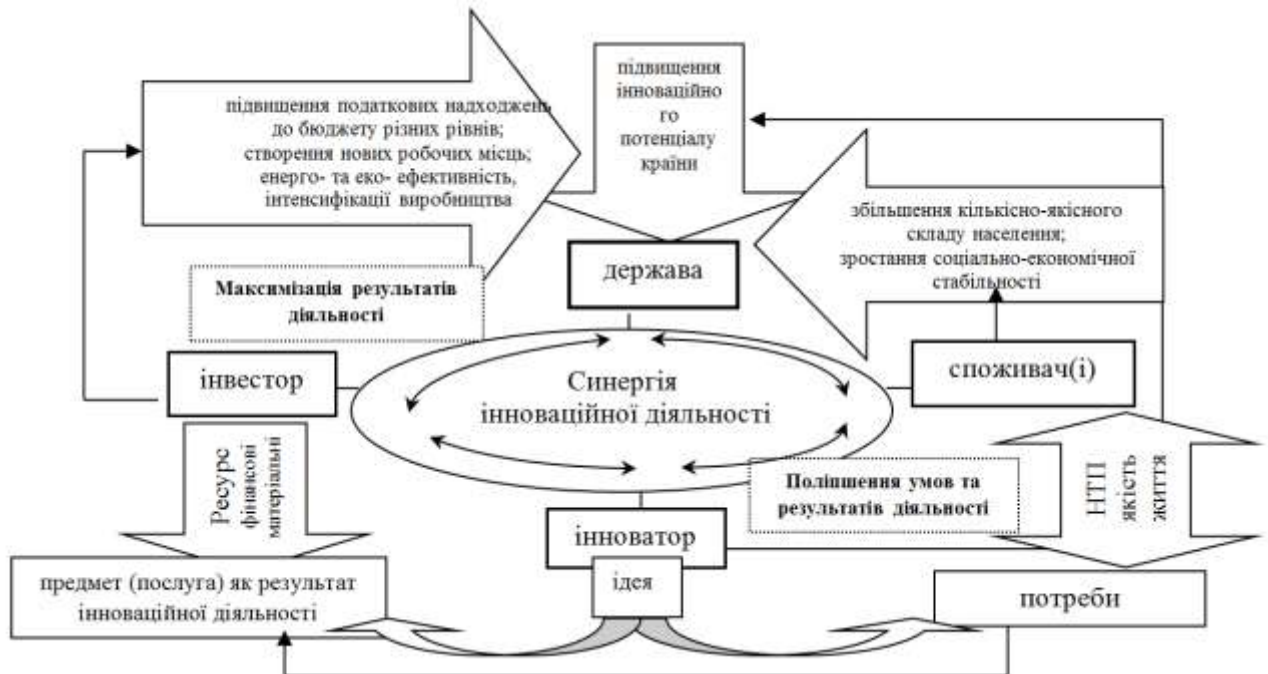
підвищення податкових надходжень до бюджету різних рівнів; створення нових робочих місць; енерго- та еко- ефективність, інтенсифікації виробництва

підвищення інноваційного потенціалу країни

збільшення кількісно-якісного складу населення; зростання соціально-економічної стабільності

держава

Максимізація результатів діяльності

інвестор

Синергія інноваційної діяльності

споживач(і)

Ресурс фінансові матеріальні

Поліпшення умов та результатів діяльності

НТП якість життя

інноватор

ідея

предмет (послуга) як результат інноваційної діяльності

потреби